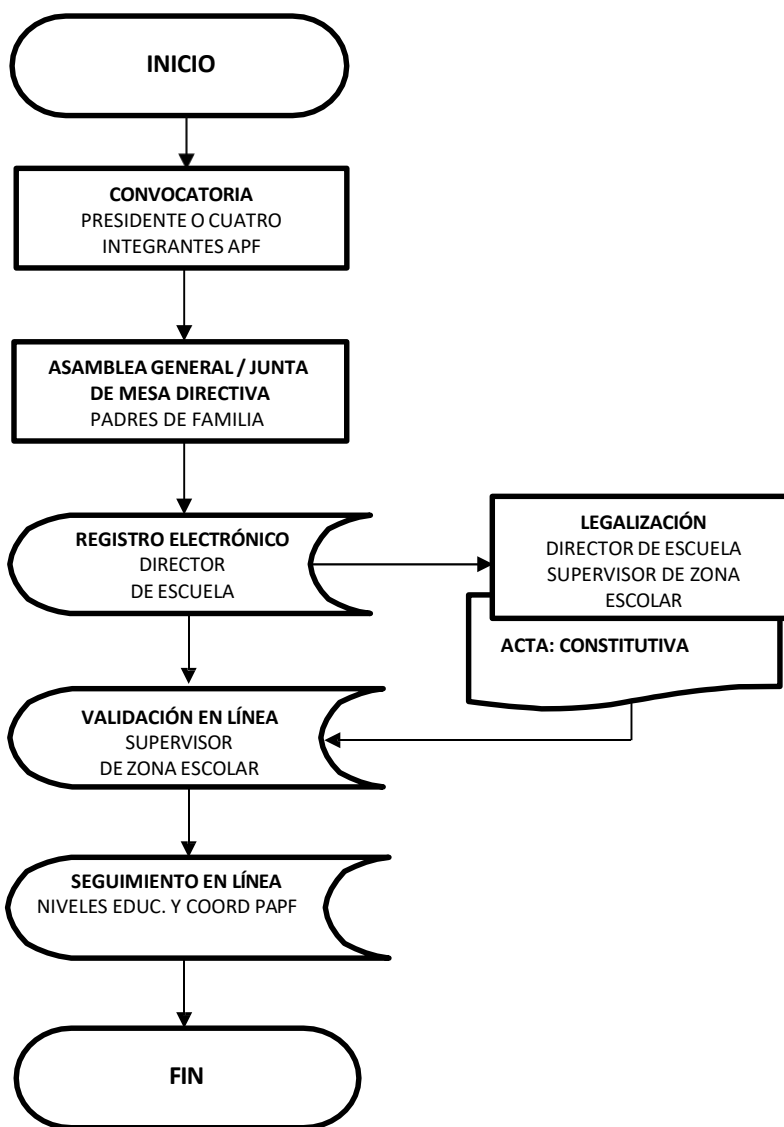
INICIO

CONVOCATORIA
PRESIDENTE O CUATRO INTEGRANTES APF

ASAMBLEA GENERAL / JUNTA DE MESA DIRECTIVA
PADRES DE FAMILIA

REGISTRO ELECTRÓNICO
DIRECTOR DE ESCUELA

LEGALIZACIÓN
DIRECTOR DE ESCUELA
SUPERVISOR DE ZONA ESCOLAR

ACTA: CONSTITUTIVA

VALIDACIÓN EN LÍNEA
SUPERVISOR DE ZONA ESCOLAR

SEGUIMIENTO EN LÍNEA
NIVELES EDUC. Y COORD PAPF

FIN